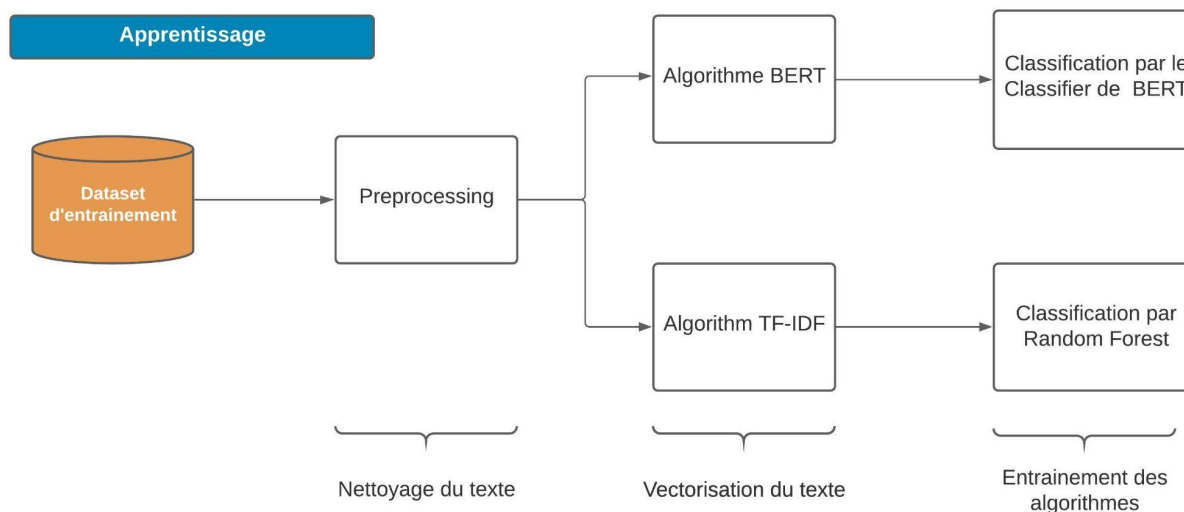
Apprentissage

Dataset d'entrainement

Preprocessing

Algorithme BERT

Classification par le Classifier de BERT

Algorithm TF-IDF

Classification par Random Forest

Nettoyage du texte

Vectorisation du texte

Entrainement des algorithmes